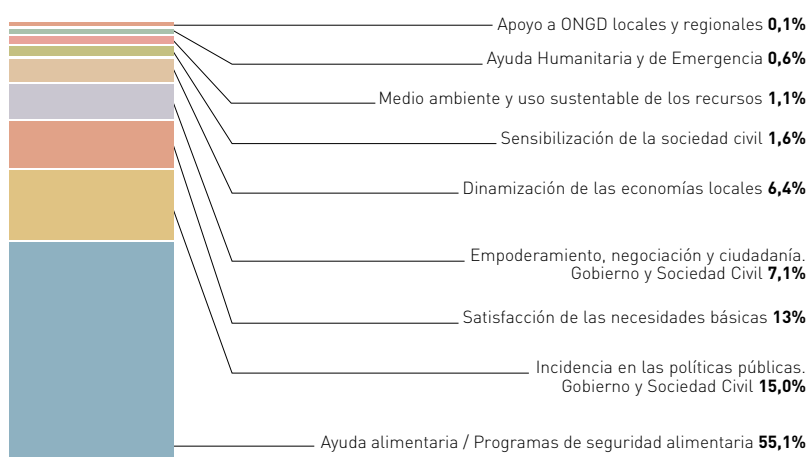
Apoyo a ONGD locales y regionales **0,1%**

Ayuda Humanitaria y de Emergencia **0,6%**

Medio ambiente y uso sustentable de los recursos **1,1%**

Sensibilización de la sociedad civil **1,6%**

Dinamización de las economías locales **6,4%**

Empoderamiento, negociación y ciudadanía. Gobierno y Sociedad Civil **7,1%**

Satisfacción de las necesidades básicas **13%**

Incidencia en las políticas públicas. Gobierno y Sociedad Civil **15,0%**

Ayuda alimentaria / Programas de seguridad alimentaria **55,1%**